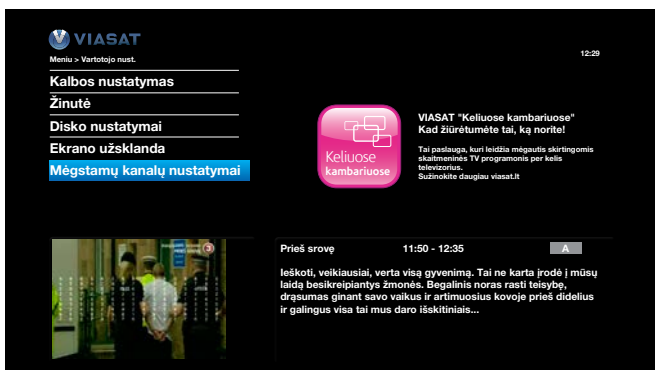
VIASAT

Meniu > Vartotojo nust.

12:29

Kalbos nustatymas

Žinutė

Disko nustatymai

Ekrano užsklanda

Mėgstamų kanalų nustatymai

Keliuose kambariuose

VIASAT "Keliuose kambariuose" Kad žiūrėtumėte tai, ką norite!

Tai paslauga, kuri leidžia mėgautis skirtingomis skaitmeninės TV programomis per kelis televizorius. Sužinokite daugiau viasat.lt

3

Prieš srovę

11:50 - 12:35

A

Ieškoti, veikiausiai, verta visą gyvenimą. Tai ne karta įrodė į mūsų laidą besikreipiantys žmonės. Begalinis noras rasti teisybę, drąsumas ginant savo vaikus ir artimuosius kovoje prieš didelius ir galingus visa tai mus daro išskitiniais...